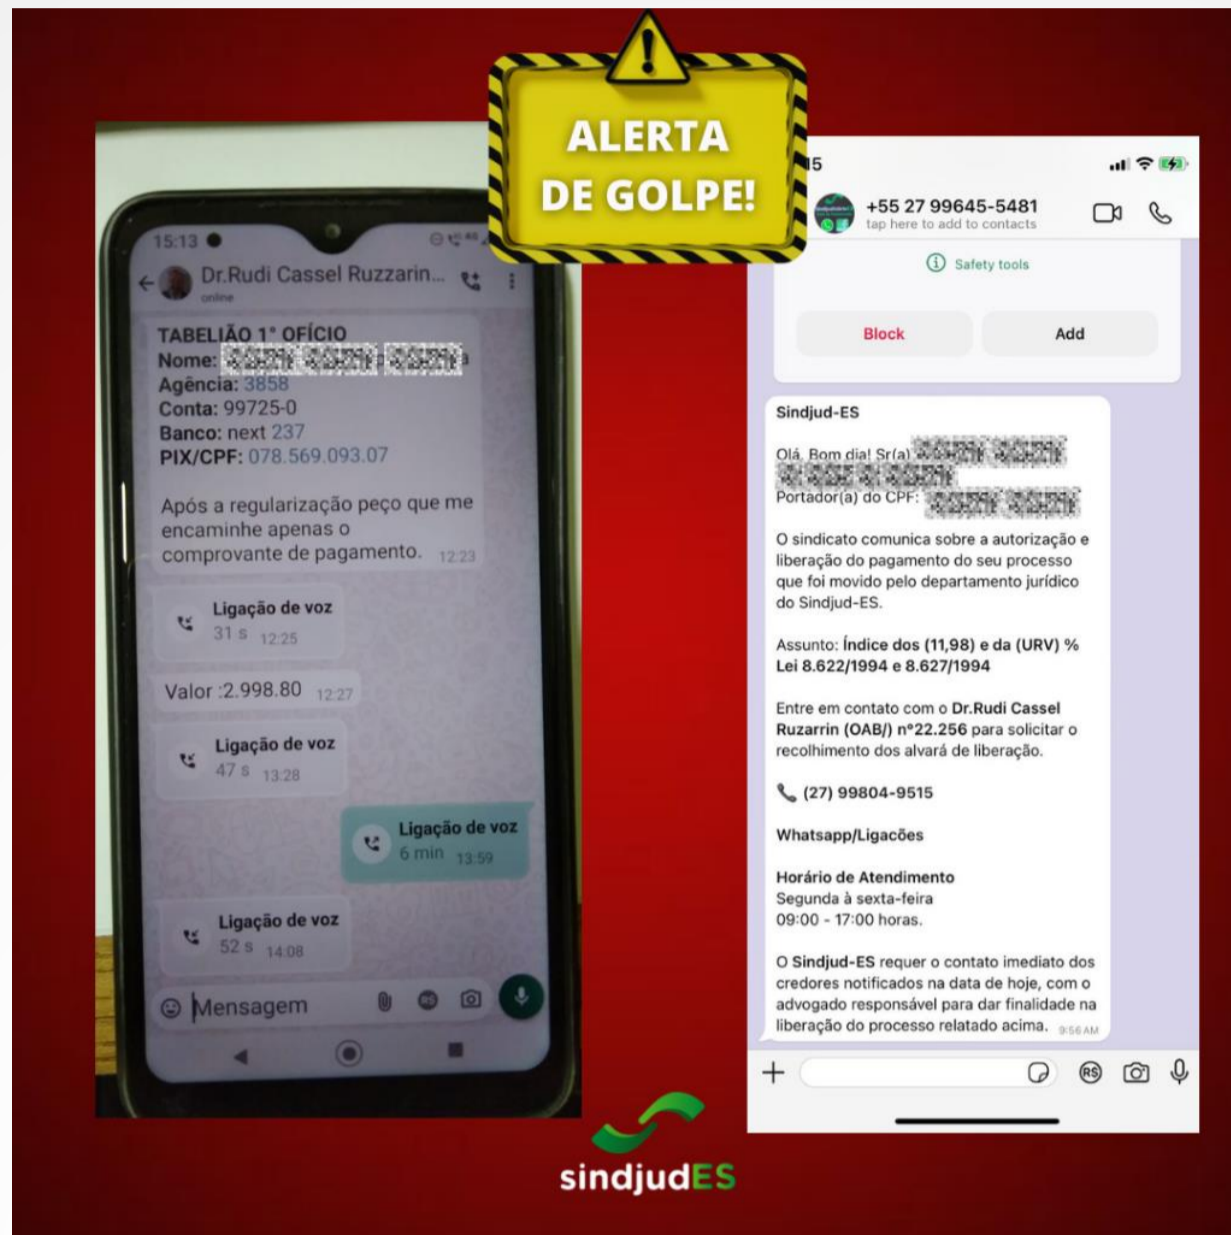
ALERTA DE GOLPE!

15:13

Dr.Rudi Cassel Ruzzarin...
online

TABELIÃO 1° OFÍCIO
Nome: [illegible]
Agência: 3858
Conta: 99725-0
Banco: next 237
PIX/CPF: 078.569.093.07

Após a regularização peço que me encaminhe apenas o comprovante de pagamento. 12:23

Ligação de voz
31 s 12:25

Valor :2.998.80 12:27

Ligação de voz
47 s 13:28

Ligação de voz
6 min 13:59

Ligação de voz
52 s 14:08

Mensagem

5

+55 27 99645-5481
tap here to add to contacts

Safety tools

Block

Add

Sindjud-ES

Olá, Bom dia! Sr(a) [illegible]
Portador(a) do CPF: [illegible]

O sindicato comunica sobre a autorização e liberação do pagamento do seu processo que foi movido pelo departamento jurídico do Sindjud-ES.

Assunto: Índice dos (11,98) e da (URV) % Lei 8.622/1994 e 8.627/1994

Entre em contato com o Dr.Rudi Cassel Ruzarrin (OAB/) nº22.256 para solicitar o recolhimento dos alvará de liberação.

(27) 99804-9515

Whatsapp/Ligações

Horário de Atendimento
Segunda à sexta-feira
09:00 - 17:00 horas.

O Sindjud-ES requer o contato imediato dos credores notificados na data de hoje, com o advogado responsável para dar finalidade na liberação do processo relatado acima. 9:56 AM

sindjudES